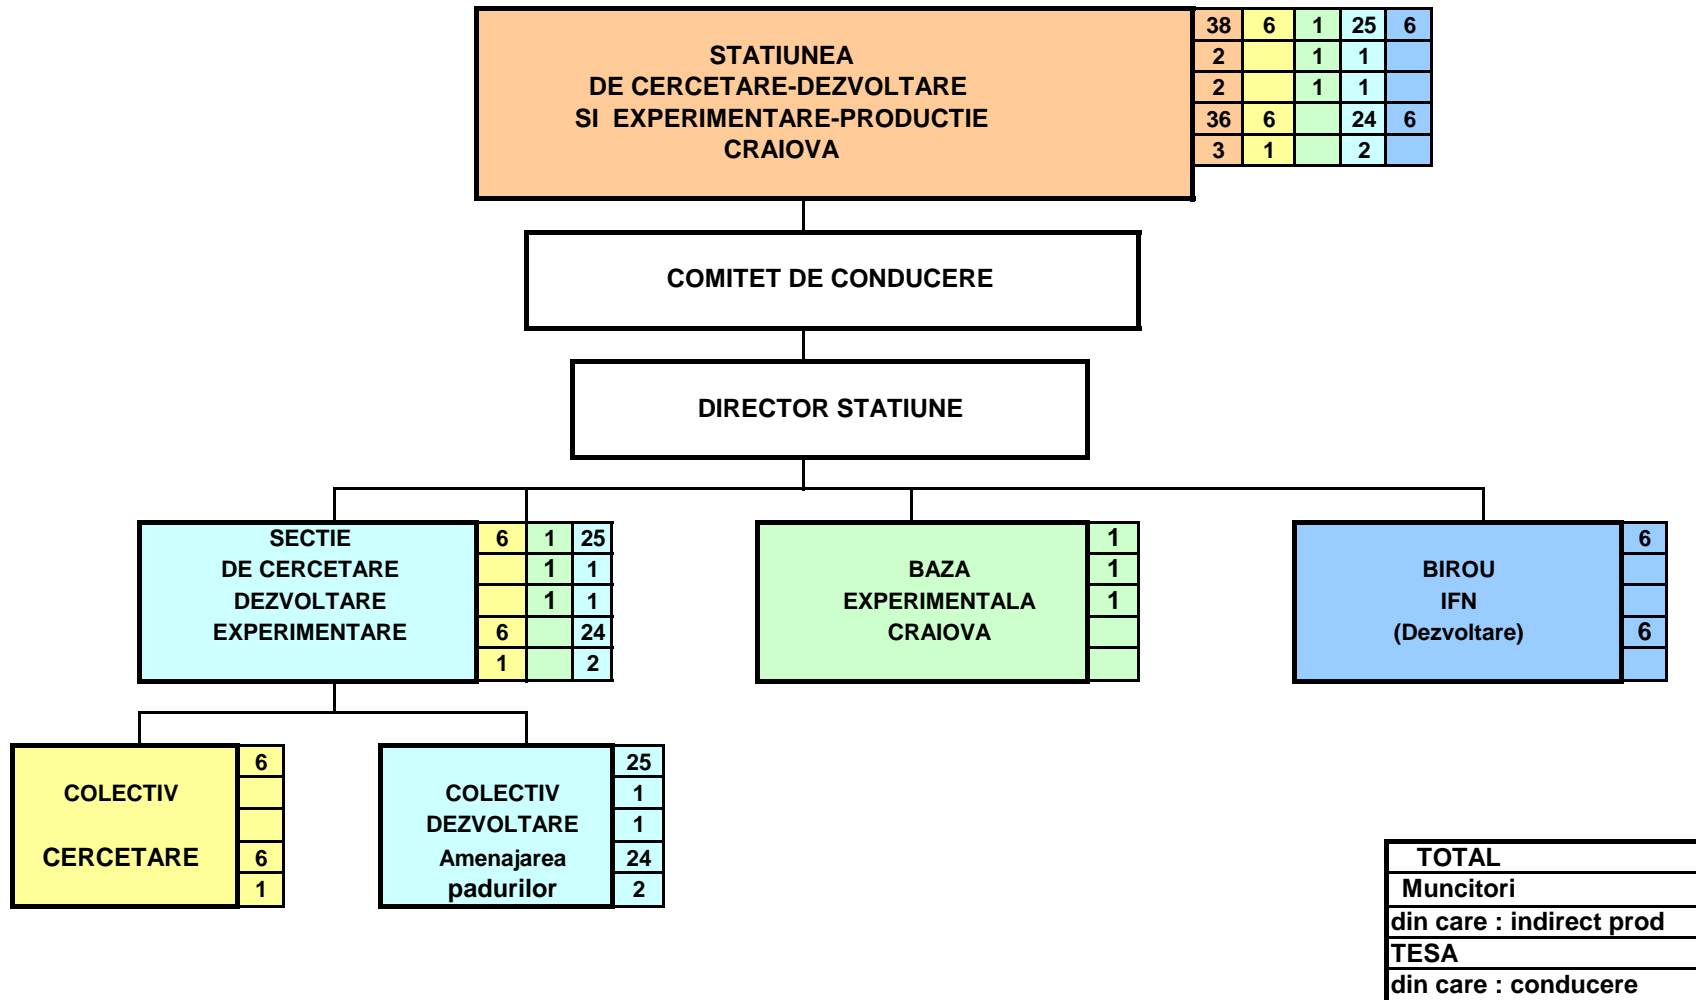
STATIUNEA
DE CERCETARE-DEZVOLTARE
SI EXPERIMENTARE-PRODUCTIE
CRAIOVA

| 38 | 6 | 1 | 25 | 6 |
|---|---|---|---|---|
| 2 | | 1 | 1 | |
| 2 | | 1 | 1 | |
| 36 | 6 | | 24 | 6 |
| 3 | 1 | | 2 | |

COMITET DE CONDUCERE

DIRECTOR STATIUNE

SECTIE
DE CERCETARE
DEZVOLTARE
EXPERIMENTARE

| 6 | 1 | 25 |
|---|---|---|
| | 1 | 1 |
| | 1 | 1 |
| 6 | | 24 |
| 1 | | 2 |

BAZA
EXPERIMENTALA
CRAIOVA

| 1 |
|---|
| 1 |
| 1 |
| |
| |

BIROU
IFN
(Dezvoltare)

| 6 |
|---|
| |
| |
| 6 |
| |

COLECTIV
CERCETARE

| 6 |
|---|
| |
| |
| 6 |
| 1 |

COLECTIV
DEZVOLTARE
Amenajarea
padurilor

| 25 |
|---|
| 1 |
| 1 |
| 24 |
| 2 |

| TOTAL |
|---|
| Muncitori |
| din care : indirect prod |
| TESA |
| din care : conducere |